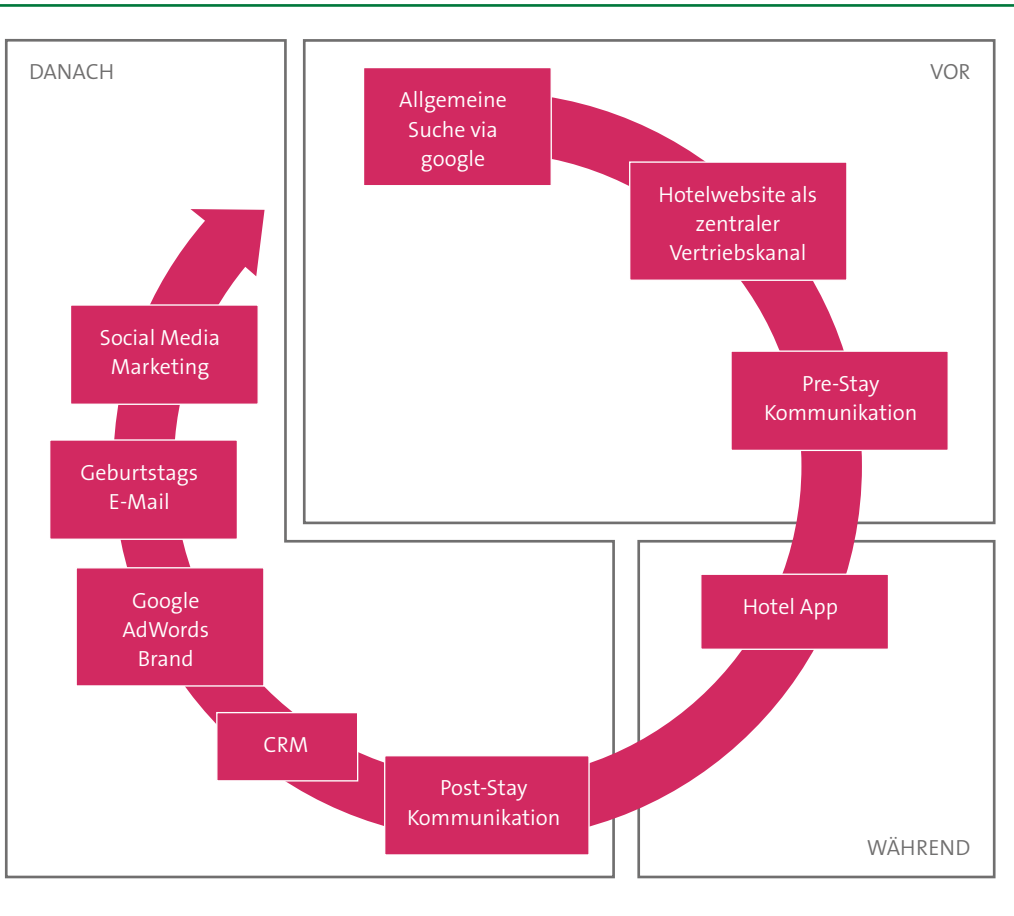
DANACH

VOR

Allgemeine Suche via google

Hotelwebsite als zentraler Vertriebskanal

Pre-Stay Kommunikation

Hotel App

Post-Stay Kommunikation

CRM

Google AdWords Brand

Geburtstags E-Mail

Social Media Marketing

WÄHREND